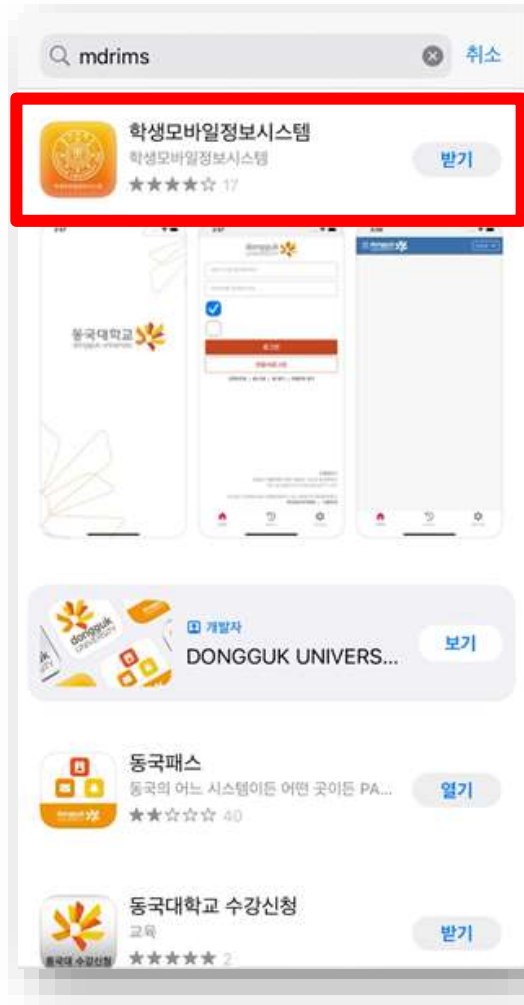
mdrims

취소

학생모바일정보시스템

학생모바일정보시스템

★★★★☆ 17

받기

동국대학교

dongguk

개발자

DONGGUK UNIVERS...

보기

동국패스

동국의 어느 시스템이든 어떤 곳이든 PA...

★★☆☆☆ 40

열기

동국대학교 수강신청

교육

★★★★★ 2

받기

동국대 수강신청